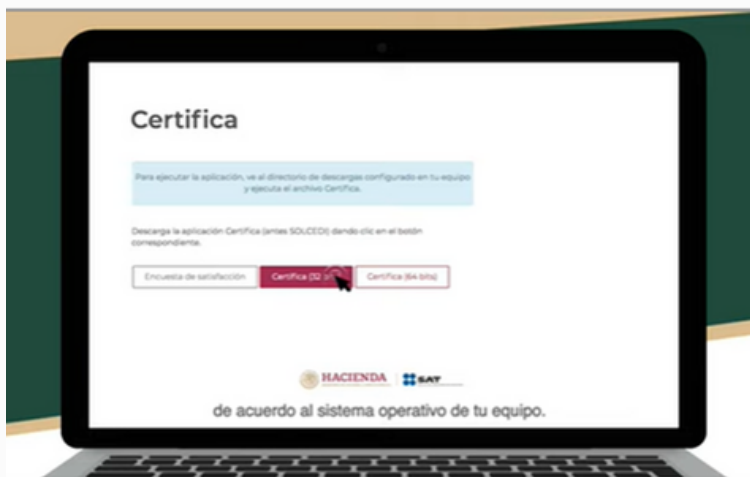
Certifica

Para ejecutar la aplicación, ve al directorio de descargas configurado en tu equipo y ejecuta el archivo Certifica.

Descarga la aplicación Certifica (antes SOLCEDI) dando clic en el botón correspondiente.

Encuesta de satisfacción

Certifica (32 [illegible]

Certifica (64 bits)

HACIENDA

SAT

de acuerdo al sistema operativo de tu equipo.